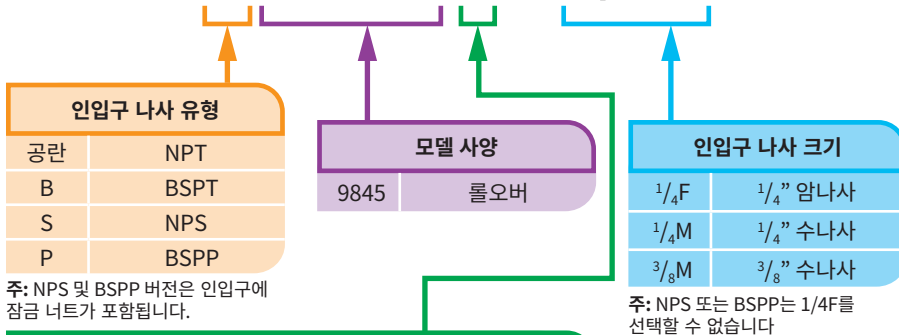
인입구 나사 유형

| 공란 | NPT |
|---|---|
| B | BSPT |
| S | NPS |
| P | BSPP |

주: NPS 및 BSPP 버전은 인입구에 잠금 너트가 포함됩니다.

모델 사양

| 9845 | 롤오버 |
|---|---|

인입구 나사 크기

| $^1/_4$F | $^1/_4$" 암나사 |
|---|---|
| $^1/_4$M | $^1/_4$" 수나사 |
| $^3/_8$M | $^3/_8$" 수나사 |

주: NPS 또는 BSPP는 1/4F를 선택할 수 없습니다